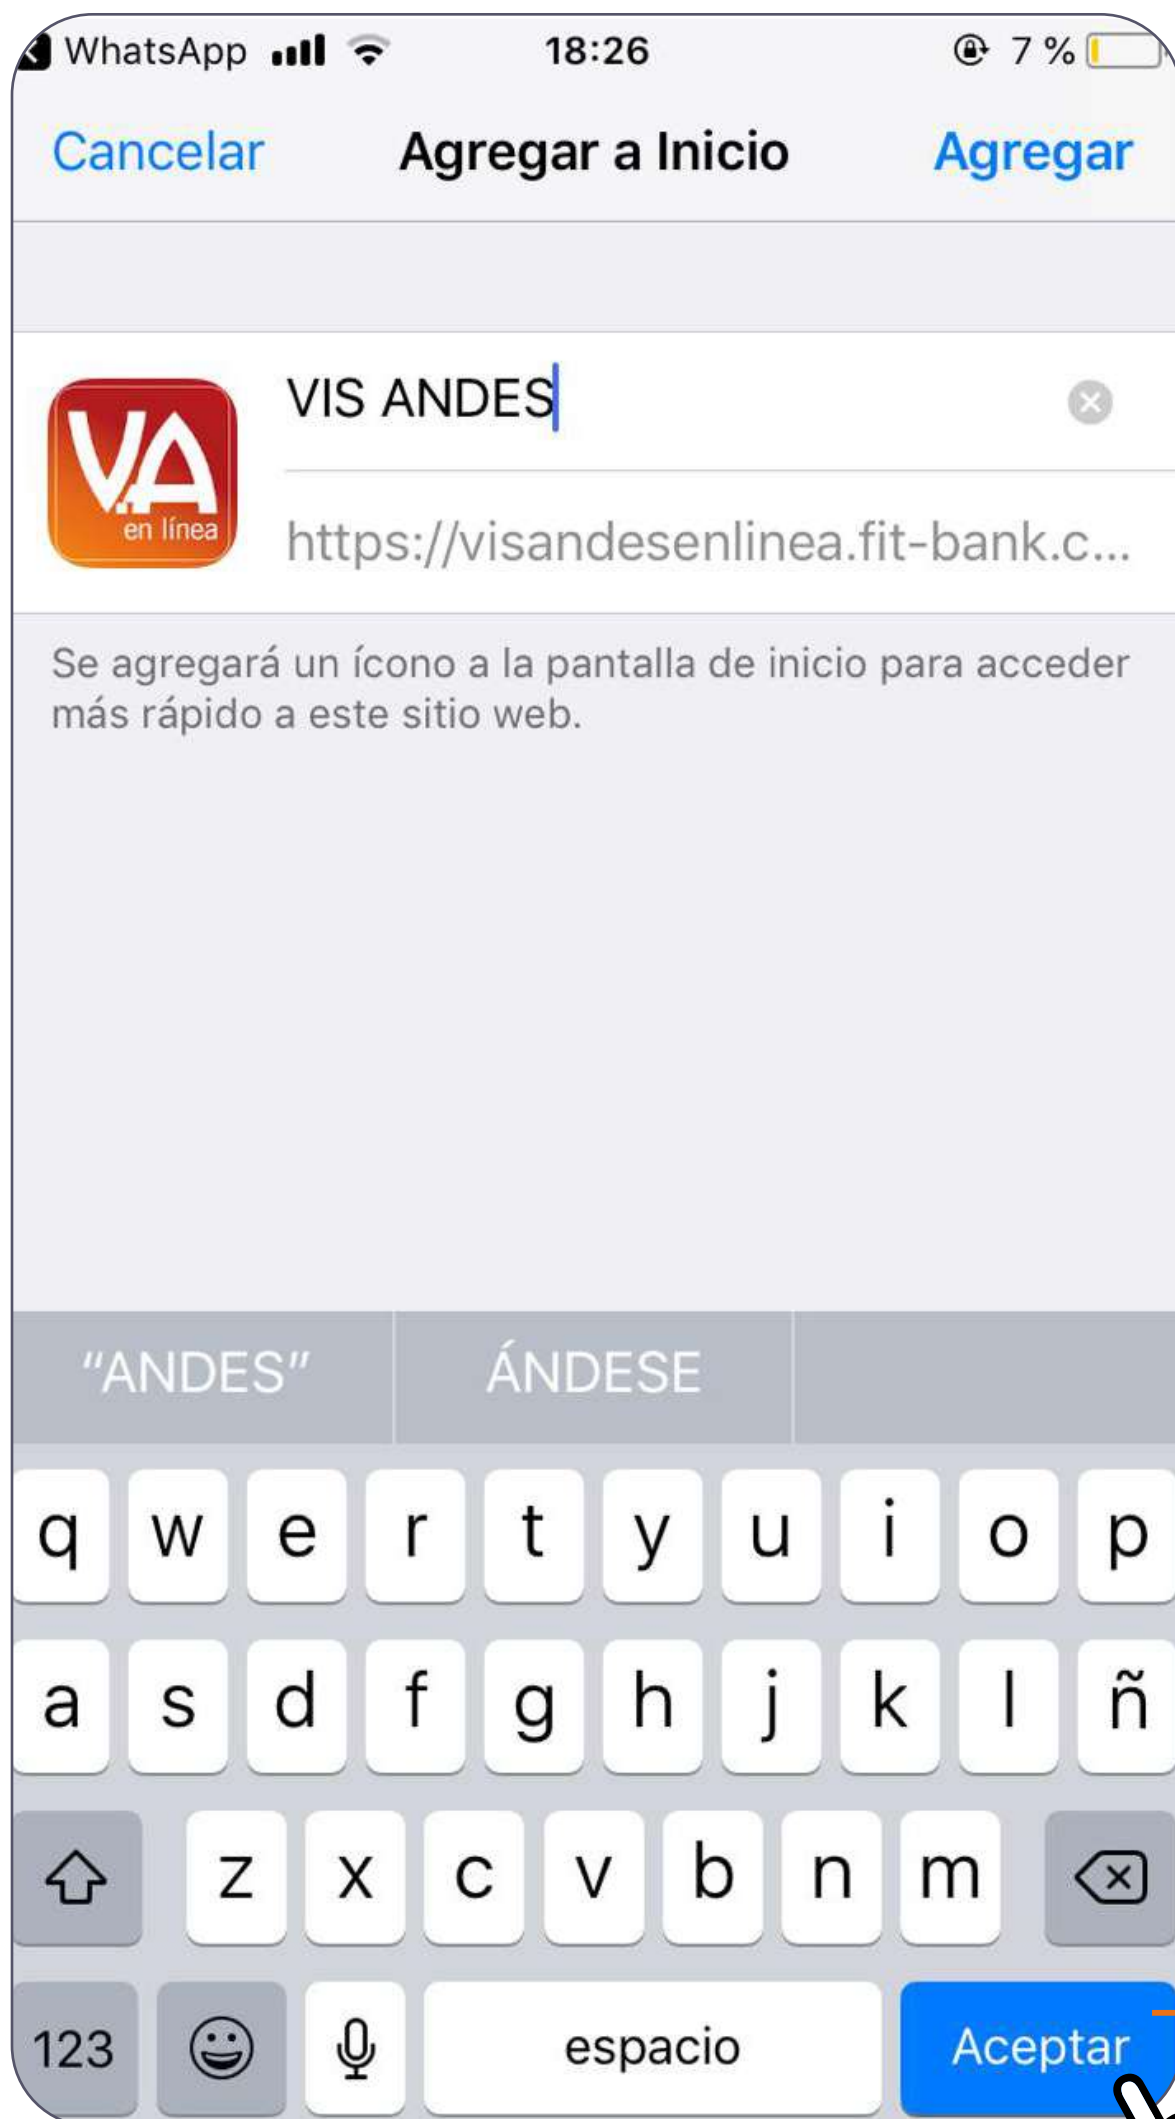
WhatsApp 18:26 7 %

Cancelar Agregar a Inicio Agregar

V.A en línea

VIS ANDES

https://visandesenlinea.fit-bank.c...

Se agregará un ícono a la pantalla de inicio para acceder más rápido a este sitio web.

"ANDES" ÁNDESE

q w e r t y u i o p
a s d f g h j k l ñ
z x c v b n m
123 espacio Aceptar